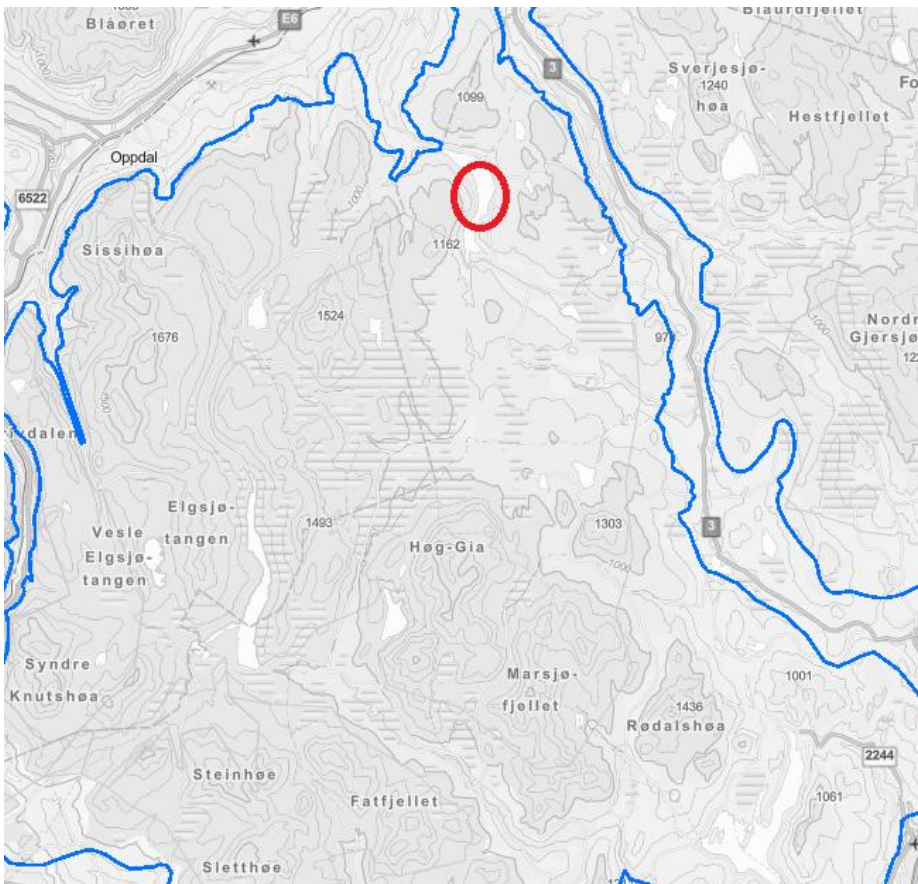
Blåøret
E6
Blåurdfjellet
3
Sverjesjø-
1240
høa
Hestfjellet
1099
Oppdal
6522
1000
1162
Sissihøa
1524
1676
97
Nordre
Gjersjø
122
1000
1500
rivdalen
Elgsjø-
tangen
Vesle
Elgsjø-
tangen
1493
Høg-Gia
1303
3
1000
Syndre
Knutshøa
Marsjø-
fjellet
1436
Rødalshøa
1001
2244
Steinhøe
1061
Fatfjellet
Sletthøe